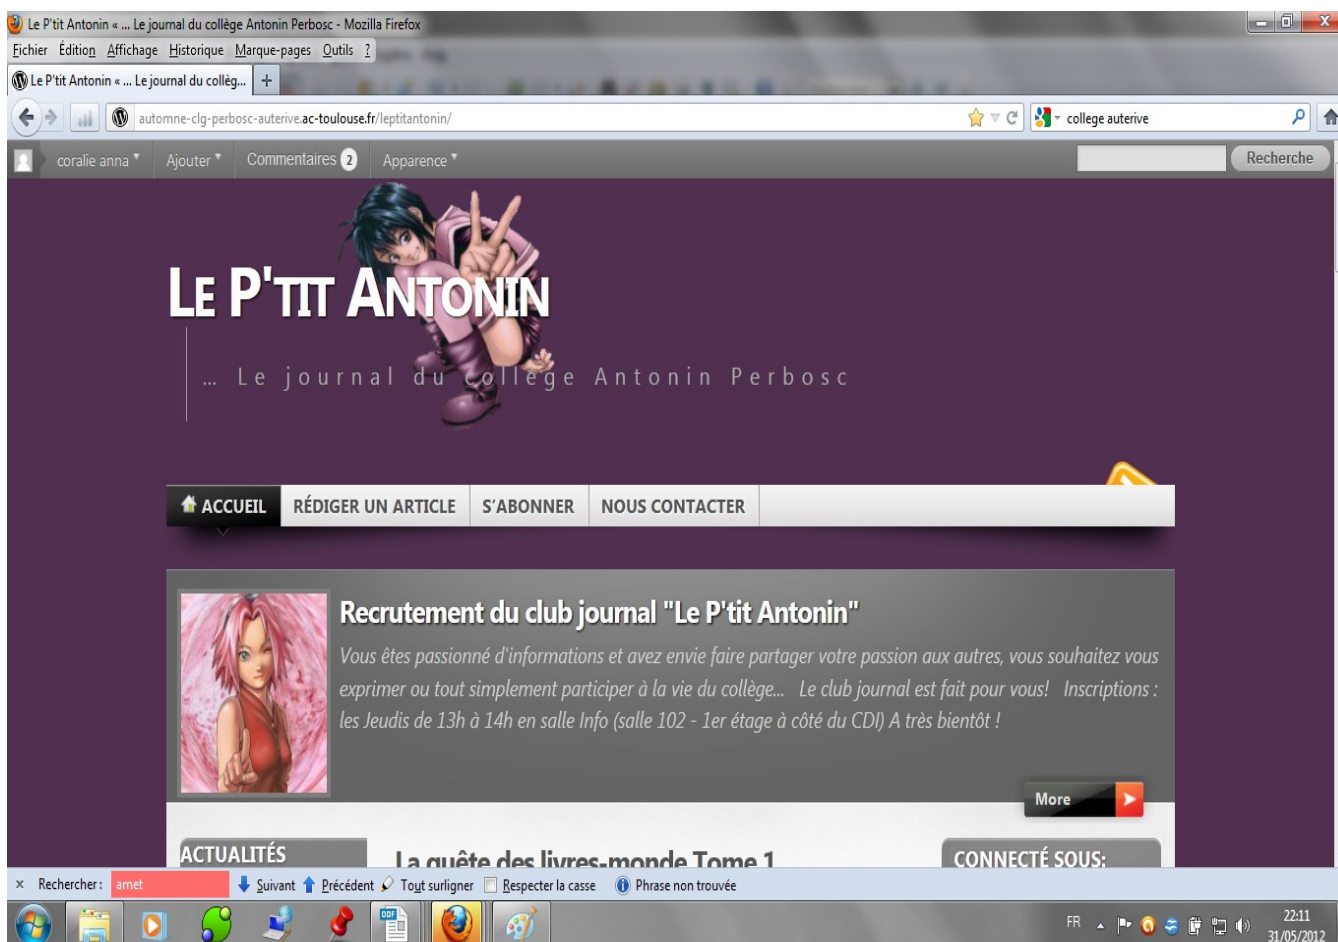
Le P'tit Antonin « ... Le journal du collège Antonin Perbosc - Mozilla Firefox

Fichier Édition Affichage Historique Marque-pages Outils ?

Le P'tit Antonin « ... Le journal du collèg... +

automne-clg-perbosc-auterive.ac-toulouse.fr/leptitantonin/

college auterive

coralie anna Ajouter Commentaires 2 Apparence

Recherche

LE P'TIT ANTONIN

... Le journal du collège Antonin Perbosc

ACCUEIL RÉDIGER UN ARTICLE S'ABONNER NOUS CONTACTER

Recrutement du club journal "Le P'tit Antonin"

Vous êtes passionné d'informations et avez envie faire partager votre passion aux autres, vous souhaitez vous exprimer ou tout simplement participer à la vie du collège... Le club journal est fait pour vous! Inscriptions : les Jeudis de 13h à 14h en salle Info (salle 102 - 1er étage à côté du CDI) A très bientôt !

More

ACTUALITÉS

La quête des livres-monde Tome 1

CONNECTÉ SOUS:

× Rechercher : amet Suivant Précédent Tout surligner Respecter la casse Phrase non trouvée

FR 22:11 31/05/2012